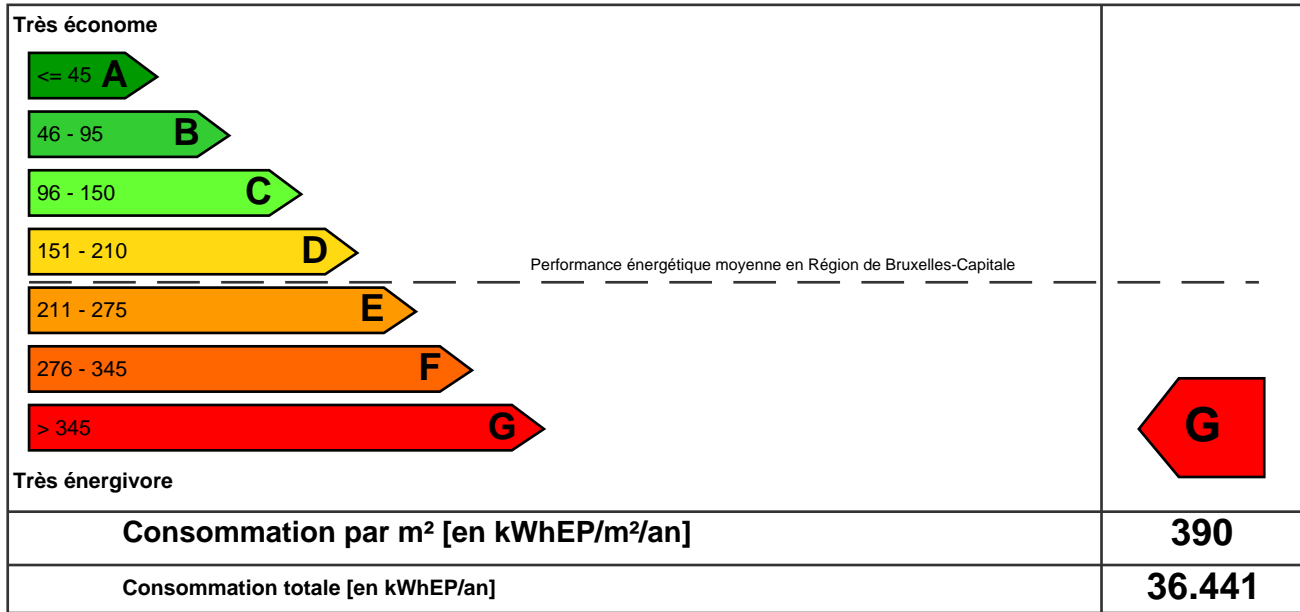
Très économe

<= 45 A

46 - 95 B

96 - 150 C

151 - 210 D

Performance énergétique moyenne en Région de Bruxelles-Capitale

211 - 275 E

276 - 345 F

> 345 G

G

Très énergivore

| Consommation par m² [en kWhEP/m²/an] | 390 |
|---|---|
| Consommation totale [en kWhEP/an] | 36.441 |